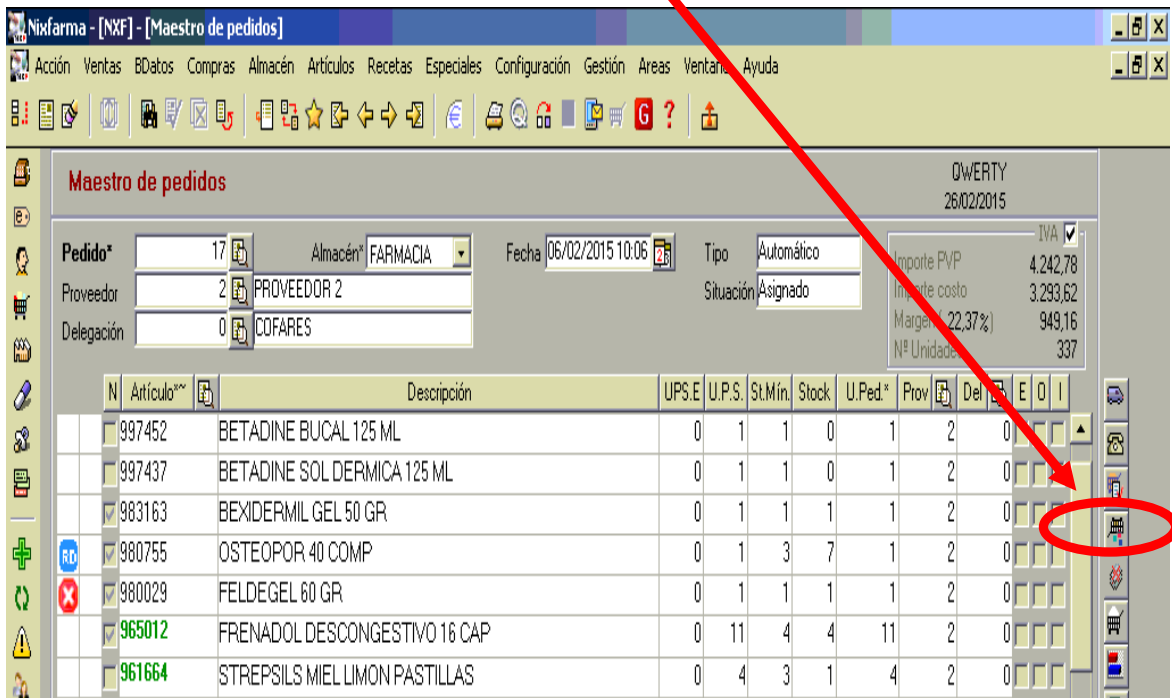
Nixfarma - [NXF] - [Maestro de pedidos]

Acción Ventas BDatos Compras Almacén Artículos Recetas Especiales Configuración Gestión Areas Ventana Ayuda

Maestro de pedidos

OWERTY
26/02/2015

Pedido* 17 Almacén* FARMACIA Fecha 06/02/2015 10:06 Tipo Automático
Proveedor 2 PROVEEDOR 2 Situación Asignado
Delegación 0 COFARES

IVA
Importe PVP 4.242,78
Importe costo 3.293,62
Margen ( 22,37%) 949,16
Nº Unidades 337

| N | Artículo* | Descripción | UPS.E | U.P.S. | St.Mín. | Stock | U.Ped.* | Prov | Del | E | O | I |
|---|---|---|---|---|---|---|---|---|---|---|---|---|
| | 997452 | BETADINE BUCAL 125 ML | 0 | 1 | 1 | 0 | 1 | 2 | 0 | | | |
| | 997437 | BETADINE SOL DERMICA 125 ML | 0 | 1 | 1 | 0 | 1 | 2 | 0 | | | |
| | 983163 | BEXIDERMIL GEL 50 GR | 0 | 1 | 1 | 1 | 1 | 2 | 0 | | | |
| RD | 980755 | OSTEOPOR 40 COMP | 0 | 1 | 3 | 7 | 1 | 2 | 0 | | | |
| | 980029 | FELDEGEL 60 GR | 0 | 1 | 1 | 1 | 1 | 2 | 0 | | | |
| | 965012 | FRENADOL DESCONGESTIVO 16 CAP | 0 | 11 | 4 | 4 | 11 | 2 | 0 | | | |
| | 961664 | STREPSILS MIEL LIMON PASTILLAS | 0 | 4 | 3 | 1 | 4 | 2 | 0 | | | |